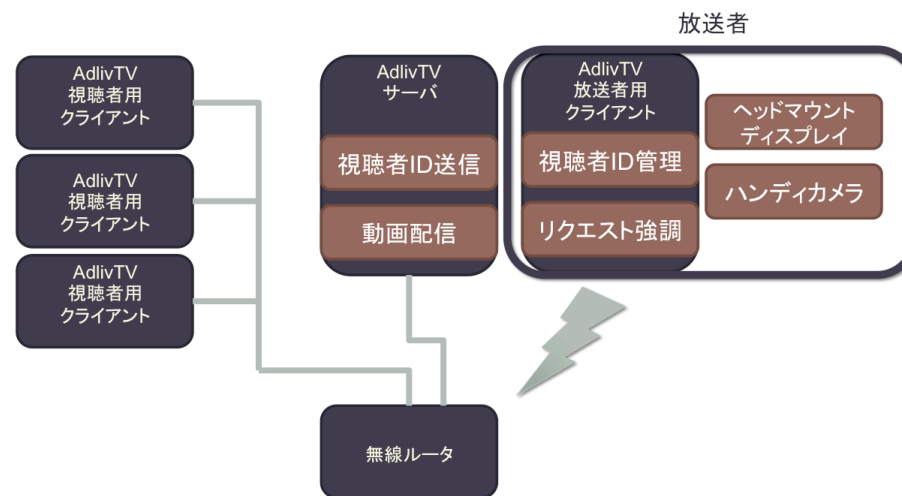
AdlivTV
視聴者用
クライアント

AdlivTV
視聴者用
クライアント

AdlivTV
視聴者用
クライアント

AdlivTV
サーバ

視聴者ID送信

動画配信

放送者

AdlivTV
放送者用
クライアント

視聴者ID管理

リクエスト強調

ヘッドマウント
ディスプレイ

ハンディカメラ

無線ルータ